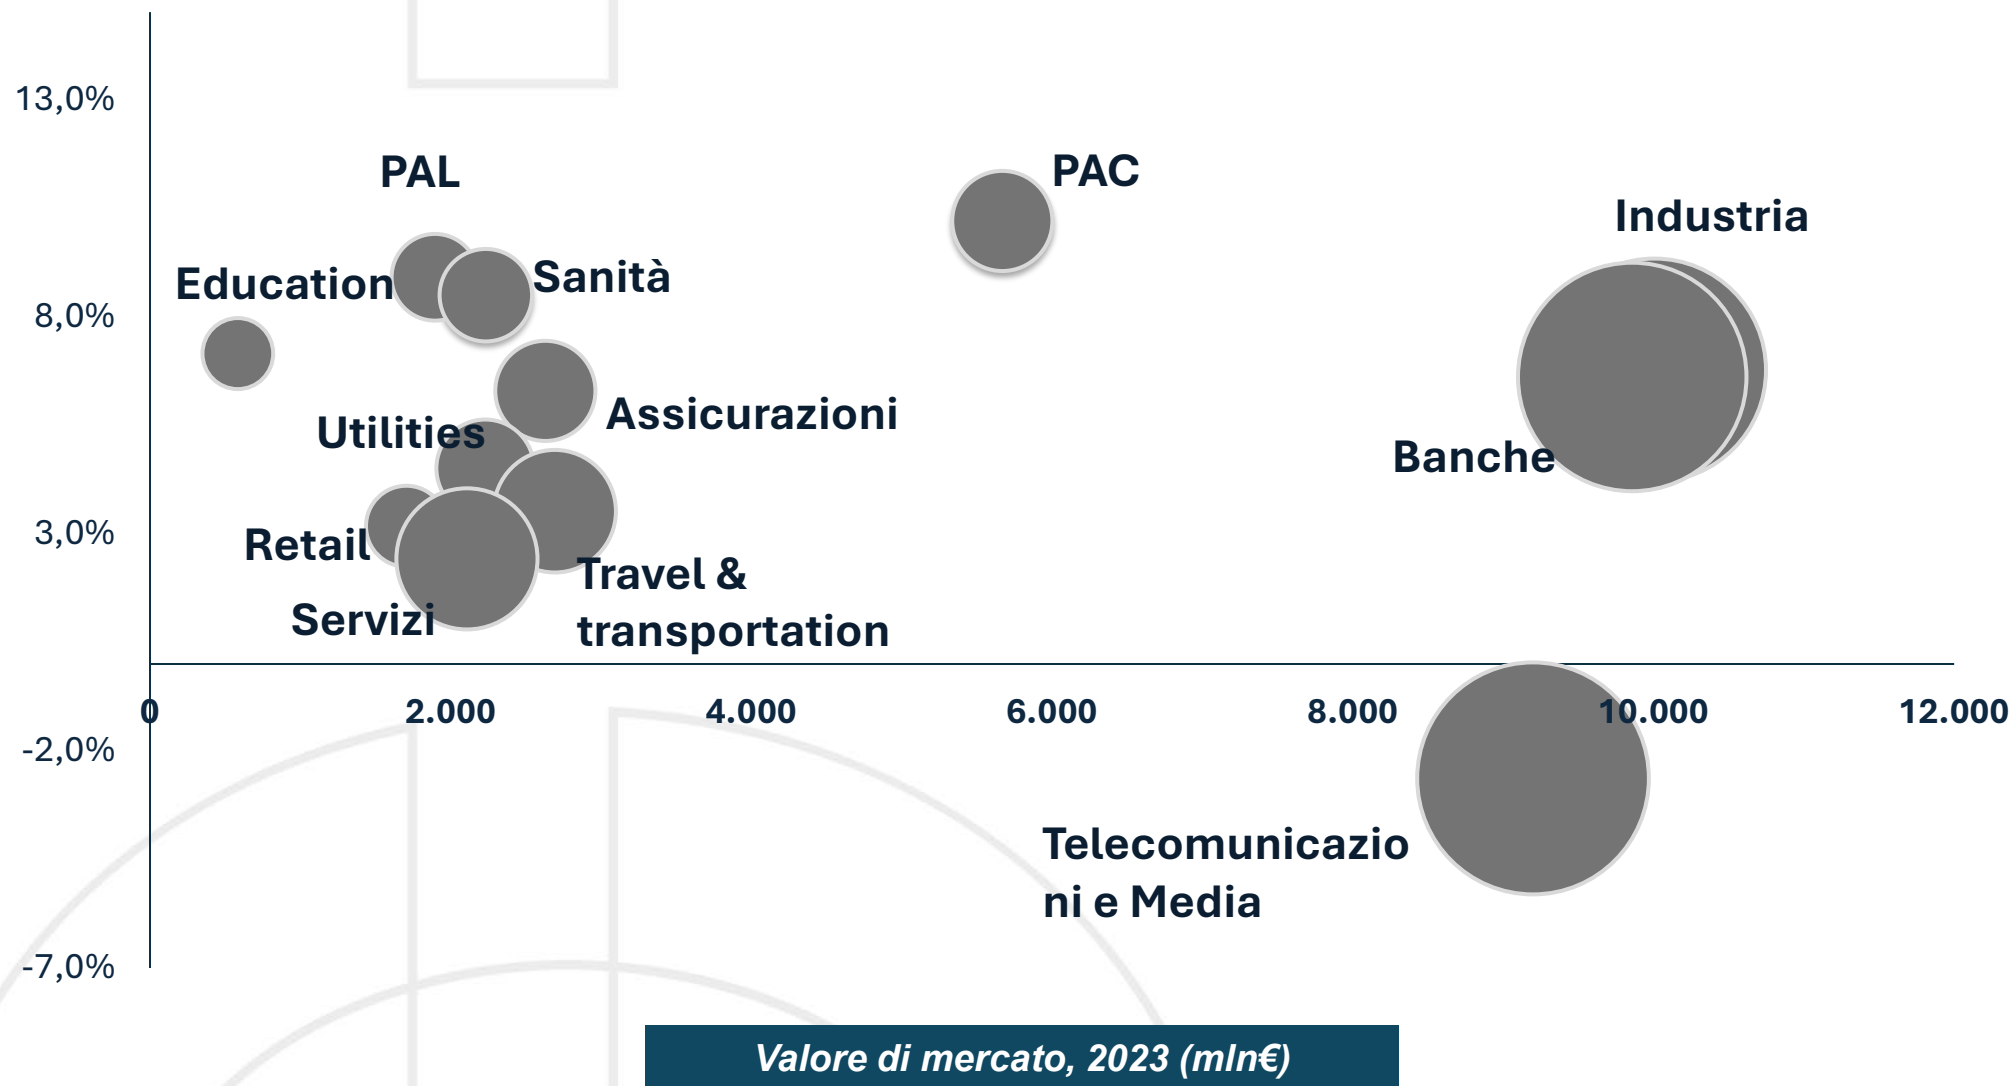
13,0%
8,0%
3,0%
-2,0%
-7,0%

PAL
PAC
Industria
Education
Sanità
Assicurazioni
Utilities
Banche
Retail
Travel & transportation
Servizi
Telecomunicazioni e Media

0
2.000
4.000
6.000
8.000
10.000
12.000

Valore di mercato, 2023 (mln€)